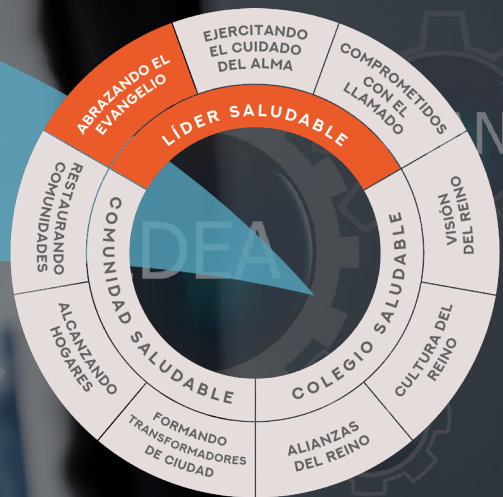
ABRAZANDO EL EVANGELIO

EJERCITANDO EL CUIDADO DEL ALMA

COMPROMETIDOS CON EL LLAMADO

LÍDER SALUDABLE

RESTAURANDO COMUNIDADES

VISIÓN DEL REINO

COMUNIDAD SALUDABLE

COLEGIO SALUDABLE

DEA

ALCANZANDO HOGARES

CULTURA DEL REINO

FORMANDO TRANSFORMADORES DE CIUDAD

ALIANZAS DEL REINO